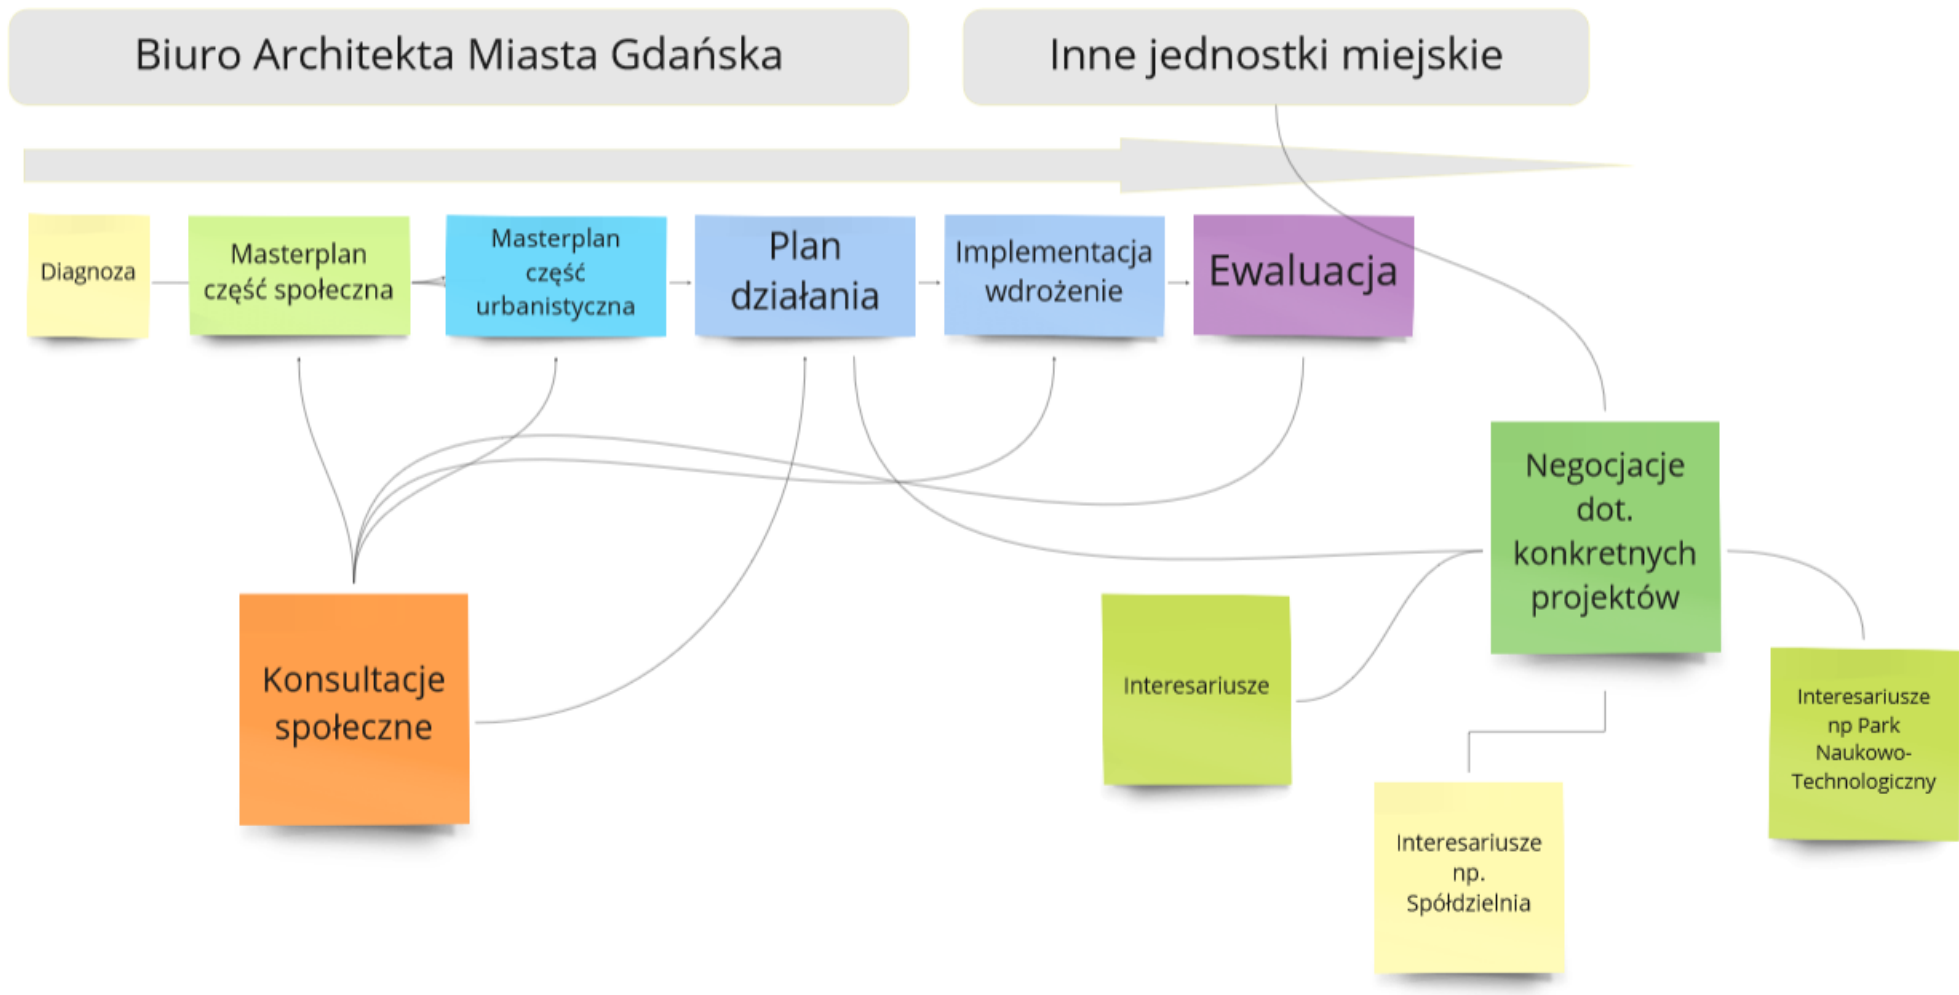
Biuro Architekta Miasta Gdańska

Inne jednostki miejskie

Diagnoza

Masterplan część społeczna

Masterplan część urbanistyczna

Plan działania

Implementacja wdrożenie

Ewaluacja

Negocjacje dot. konkretnych projektów

Konsultacje społeczne

Interesariusze

Interesariusze np Park Naukowo-Technologiczny

Interesariusze np. Spółdzielnia